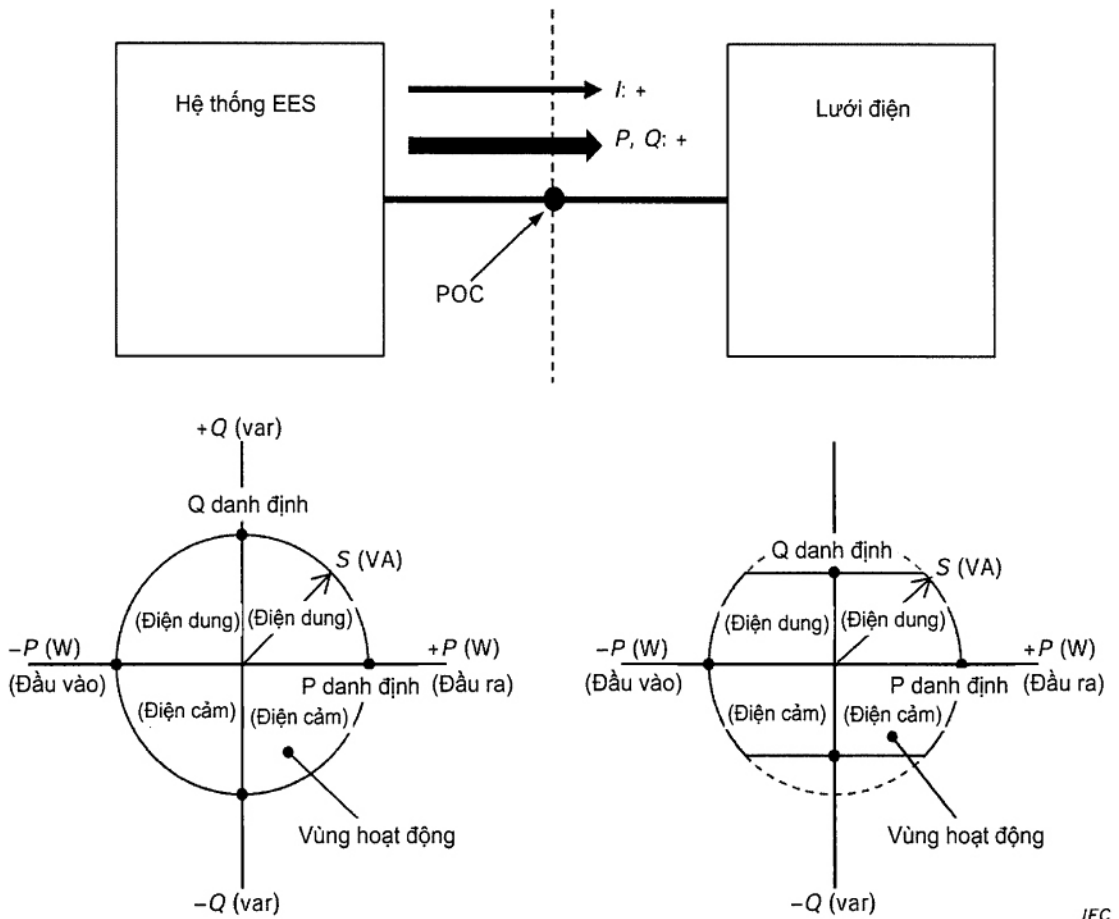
Hệ thống EES

$I$: +

$P$, $Q$: +

Lưới điện

POC

+$Q$ (var)

Q danh định

$S$ (VA)

(Điện dung) (Điện dung)

−$P$ (W)

(Đầu vào)

+$P$ (W)

(Đầu ra)

P danh định

(Điện cảm) (Điện cảm)

Vùng hoạt động

−$Q$ (var)

Q danh định

$S$ (VA)

(Điện dung) (Điện dung)

−$P$ (W)

(Đầu vào)

+$P$ (W)

(Đầu ra)

P danh định

(Điện cảm) (Điện cảm)

Vùng hoạt động

−$Q$ (var)

IEC